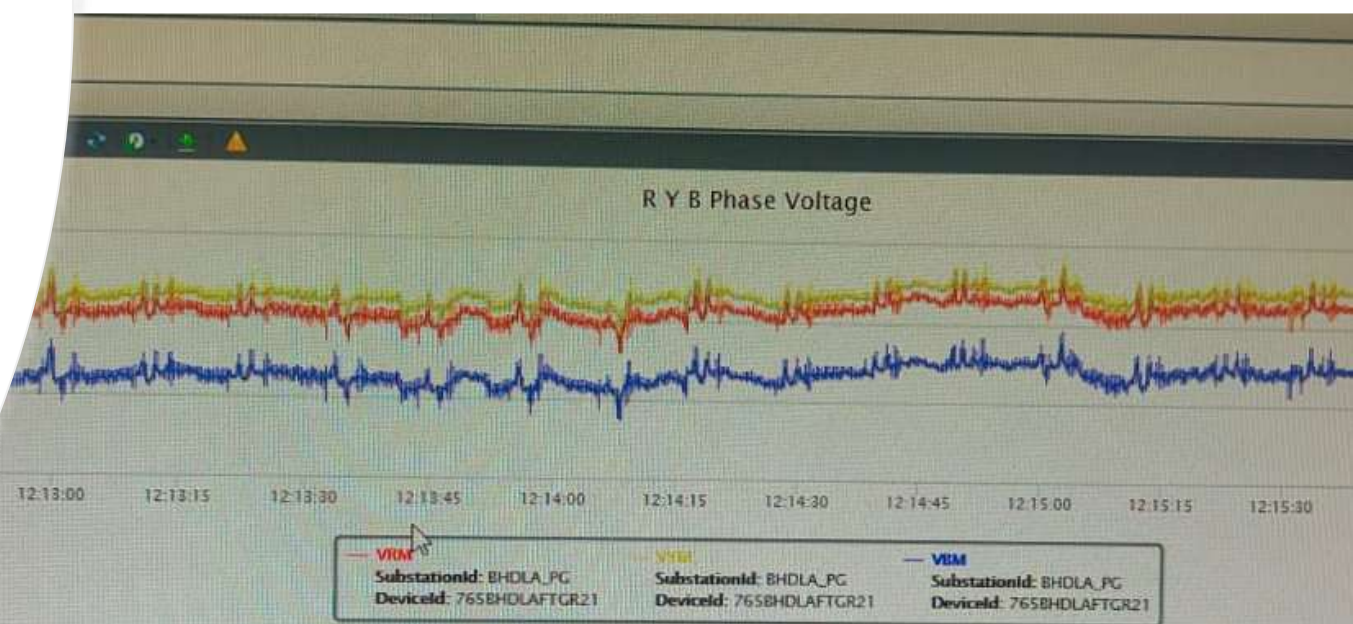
R Y B Phase Voltage

12:13:00 12:13:15 12:13:30 12:13:45 12:14:00 12:14:15 12:14:30 12:14:45 12:15:00 12:15:15 12:15:30

VRM
SubstationId: BHDLA_PG
DeviceId: 765BHDLAFTGR21

VYM
SubstationId: BHDLA_PG
DeviceId: 765BHDLAFTGR21

VBM
SubstationId: BHDLA_PG
DeviceId: 765BHDLAFTGR21